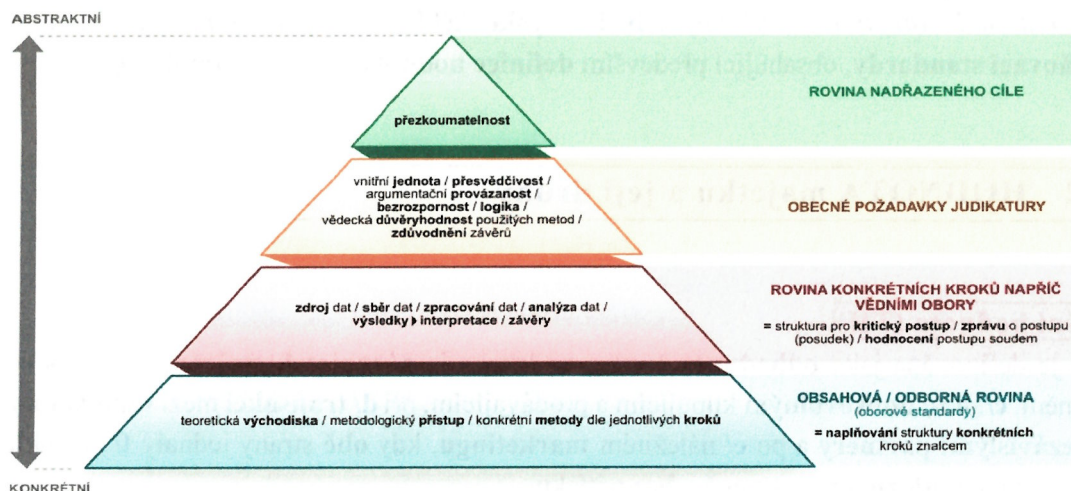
ABSTRAKTNÍ

přezkoumatelnost

ROVINA NADŘAZENÉHO CÍLE

vnitřní jednota / přesvědčivost / argumentační provázanost / bezrozpornost / logika / vědecká důvěryhodnost použitých metod / zdůvodnění závěrů

OBECNÉ POŽADAVKY JUDIKATURY

zdroj dat / sběr dat / zpracování dat / analýza dat / výsledky ▸ interpretace / závěry

ROVINA KONKRÉTNÍCH KROKŮ NAPŘÍČ VĚDNÍMI OBORY

= struktura pro kritický postup / zprávu o postupu (posudek) / hodnocení postupu soudem

teoretická východiska / metodologický přístup / konkrétní metody dle jednotlivých kroků

OBSAHOVÁ / ODBORNÁ ROVINA
(oborové standardy)

= naplňování struktury konkrétních kroků znalcem

KONKRÉTNÍ